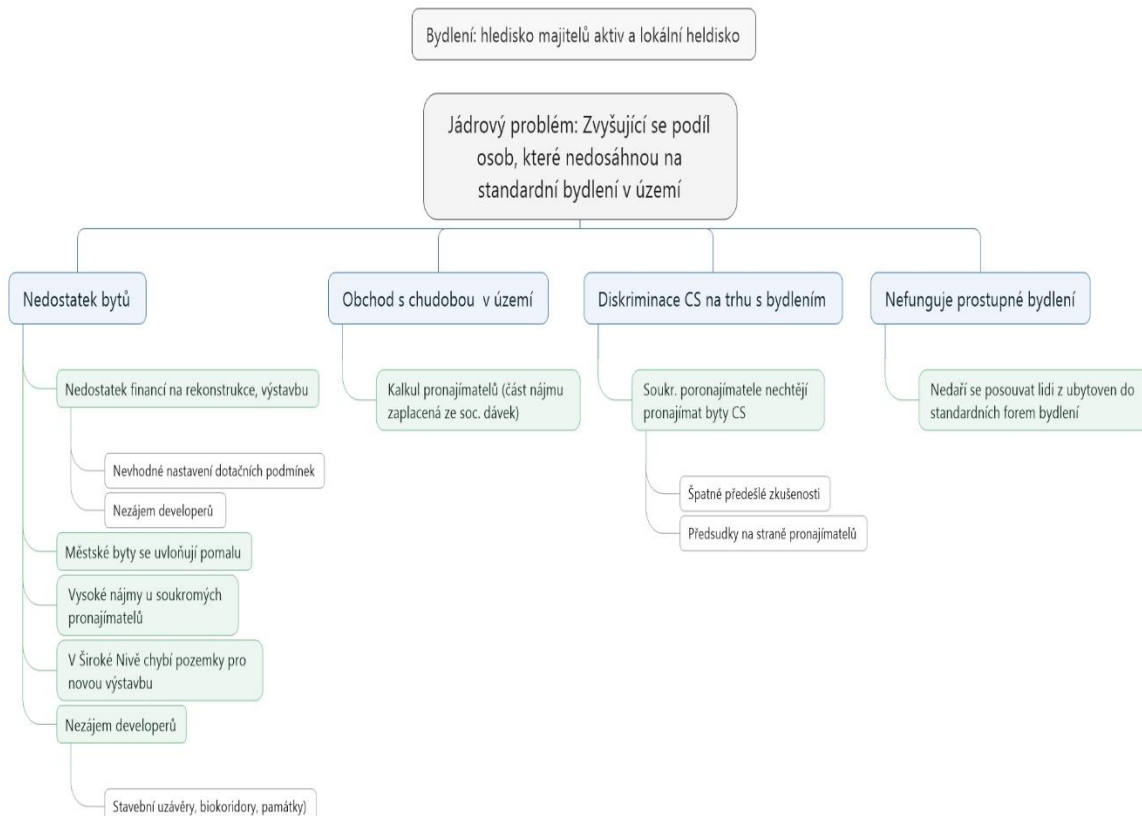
Bydlení: hledisko majitelů aktiv a lokální heldisko

Jádrový problém: Zvyšující se podíl osob, které nedosáhnou na standardní bydlení v území

Nedostatek bytů

Nedostatek financí na rekonstrukce, výstavbu

Nevhodné nastavení dotačních podmínek

Nezájem developerů

Městské byty se uvloňují pomalu

Vysoké nájmy u soukromých pronajímatelů

V Široké Nivě chybí pozemky pro novou výstavbu

Nezájem developerů

Stavební uzávěry, biokoridory, památky)

Obchod s chudobou v území

Kalkul pronajímatelů (část nájmu zaplacená ze soc. dávek)

Diskriminace CS na trhu s bydlením

Soukr. poronajímatele nechtějí pronajímat byty CS

Špatné předešlé zkušenosti

Předsudky na straně pronajímatelů

Nefunguje prostupné bydlení

Nedaří se posouvat lidi z ubytoven do standardních forem bydlení